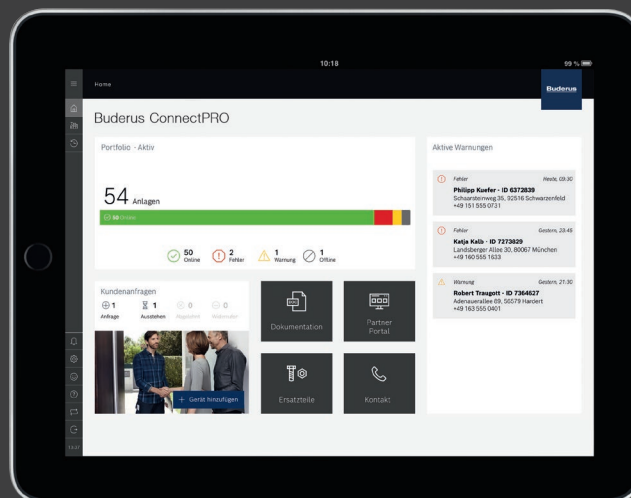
10:18

99 %

Home

Buderus

Buderus ConnectPRO

Portfolio - Aktiv

54 Anlagen

50 Online

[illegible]

50 Online

2 Fehler

1 Warnung

1 Offline

Kundenanfragen

1 Anfrage

1 Ausstehen

0 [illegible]

0 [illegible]

+ Gerät hinzufügen

Dokumentation

Partner Portal

Ersatzteile

Kontakt

Aktive Warnungen

Fehler

Heute, 09:30

Philipp Kuefer - ID 6372839

Schaarsteinweg 35, 92516 Schwarzenfeld

+49 151 555 0731

Fehler

Gestern, 23:45

Katja Kalb - ID 7273829

Landsberger Allee 30, 80067 München

+49 160 555 1633

Warnung

Gestern, 21:30

Robert Traugott - ID 7364627

Adenauerallee 69, 56579 Hardert

+49 163 555 0401

13:37